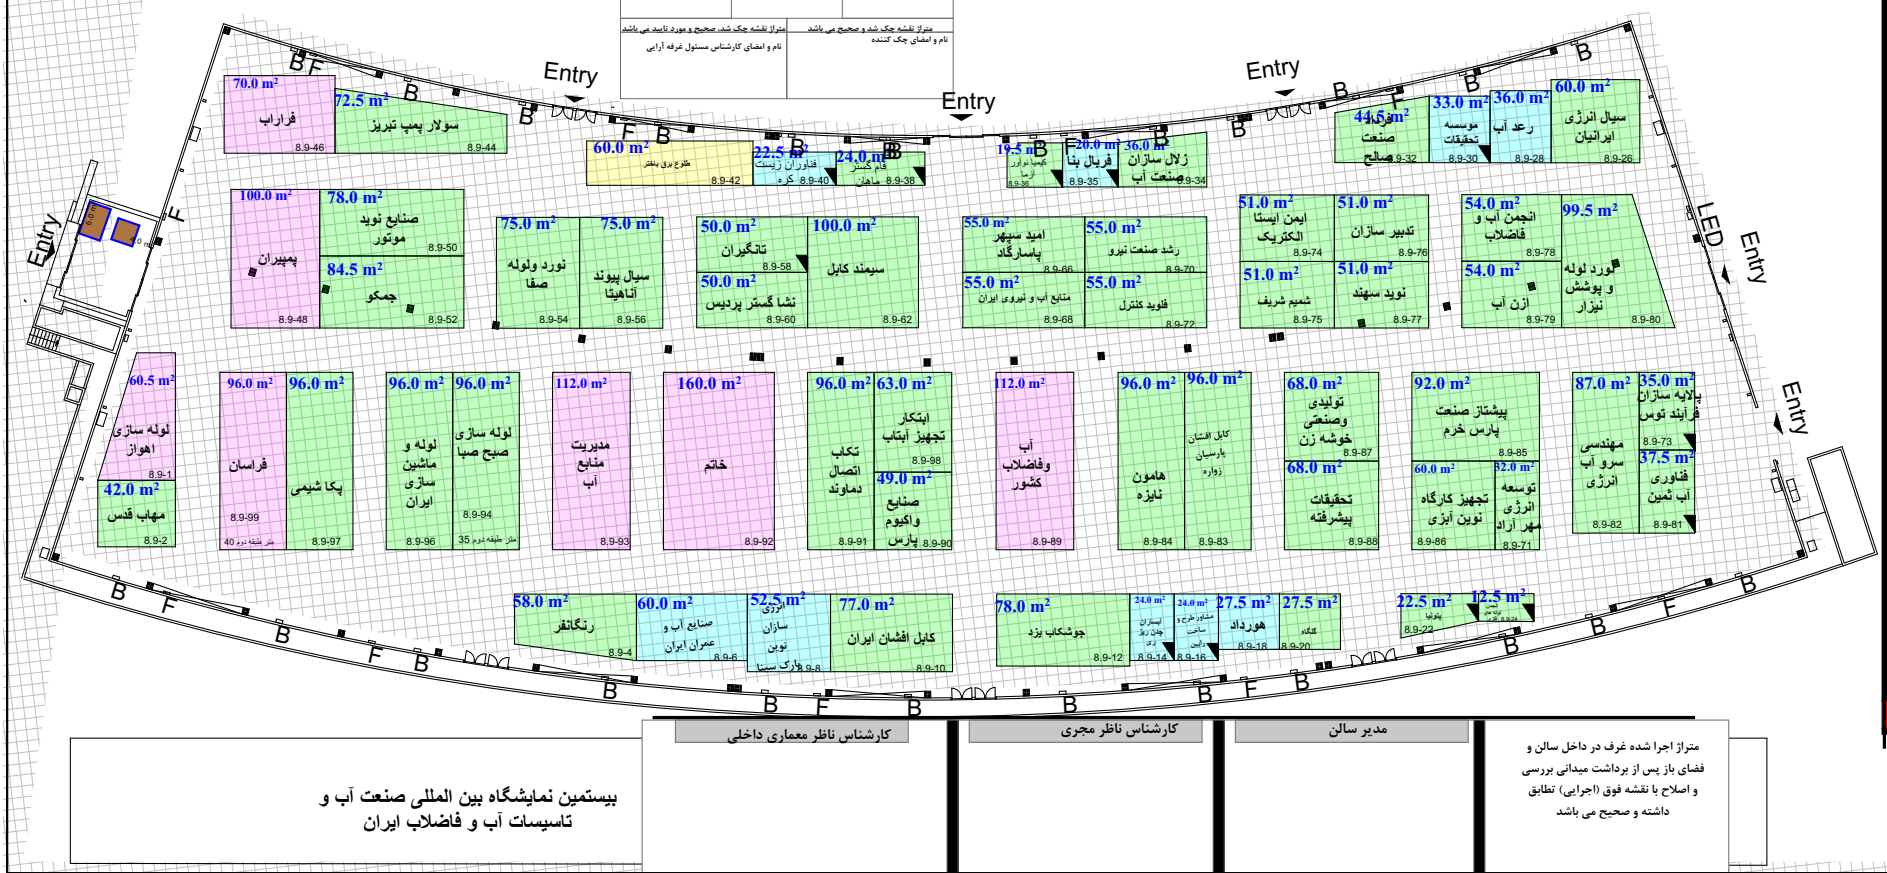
متراژ نقشه چک شد، صحیح و مورد تایید می باشد
نام و امضای کارشناس مسئول غرفه آرایی

متراژ نقشه چک شد و صحیح می باشد
نام و امضای چک کننده

Entry
Entry
Entry
Entry
Entry
LED

70.0 m² فراراب 8.9-46
72.5 m² سولار پمپ تبریز 8.9-44
60.0 m² طلوع برق بلهفتر 8.9-42
22.5 m² فناوران زیست کره 8.9-40
24.0 m² فام گستر ماهان 8.9-38
19.5 m² کیمیا نوآور آرسا 8.9-36
20.0 m² فریال بنا 8.9-35
36.0 m² زلال سازان صنعت آب 8.9-34
44.5 m² فراز صنعت صالح 8.9-32
33.0 m² موسسه تحقیقات 8.9-30
36.0 m² رعد آب 8.9-28
60.0 m² سیال انرژی ایرانیان 8.9-26

100.0 m² پمپیران 8.9-48
78.0 m² صنایع نوید موتور 8.9-50
84.5 m² جمکو 8.9-52
75.0 m² نورد ولوله صفا 8.9-54
75.0 m² سیال پیوند آناهیتا 8.9-56
50.0 m² تانگیران 8.9-58
50.0 m² نشا گستر پردیس 8.9-60
100.0 m² سیمند کابل 8.9-62
55.0 m² امید سپهر پاسارگاد 8.9-66
55.0 m² منابع آب و نیروی ایران 8.9-68
55.0 m² رشد صنعت نیرو 8.9-70
55.0 m² فلوید کنترل 8.9-72
51.0 m² ایمن ایستا الکتریک 8.9-74
51.0 m² شمیم شریف 8.9-75
51.0 m² تدبیر سازان 8.9-76
51.0 m² نوید سهند 8.9-77
54.0 m² انجمن آب و فاضلاب 8.9-78
54.0 m² ازن آب 8.9-79
99.5 m² نورد لوله و پوشش نیزار 8.9-80

60.5 m² لوله سازی اهواز 8.9-1
42.0 m² مهاب قدس 8.9-2
96.0 m² فراسان 8.9-99 40 متر طبقه دوم
96.0 m² پکا شیمی 8.9-97
96.0 m² لوله و ماشین سازی ایران 8.9-96
96.0 m² لوله سازی صبح صبا 8.9-94 35 متر طبقه دوم
112.0 m² مدیریت منابع آب 8.9-93
160.0 m² خاتم 8.9-92
96.0 m² تکاب اتصال دماوند 8.9-91
63.0 m² ابتکار تجهیز آبتاب 8.9-98
49.0 m² صنایع واکیوم پارس 8.9-90
112.0 m² آب وفاضلاب کشور 8.9-89
96.0 m² هامون نایزه 8.9-84
96.0 m² کابل افشان پارسیان زواره 8.9-83
68.0 m² تولیدی وصنعتی خوشه زن 8.9-87
68.0 m² تحقیقات پیشرفته 8.9-88
92.0 m² پیشتاز صنعت پارس خرم 8.9-85
60.0 m² تجهیز کارگاه نوین آبزی 8.9-86
32.0 m² توسعه انرژی مهر آزاد 8.9-71
87.0 m² مهندسی سرو آب انرژی 8.9-82
35.0 m² پالایه سازان فرآیند توس 8.9-73
37.5 m² فناوری آب ثمین 8.9-81

58.0 m² رنگانفر 8.9-4
60.0 m² صنایع آب و عمران ایران 8.9-6
52.5 m² انرژی سازان نوین پارک سینا 8.9-8
77.0 m² کابل افشان ایران 8.9-10
78.0 m² جوشکاب یزد 8.9-12
24.0 m² ایستان چدن ریز ری 8.9-14
24.0 m² مشاور طرح و ساخت داین 8.9-16
27.5 m² هورداد 8.9-18
27.5 m² کنگاه 8.9-20
22.5 m² پتوفیا 8.9-22
12.5 m² ایمن تک مهر آرین 8.9-24

B F B B F B B B B B B B B B F F B F B F B B F B B F B B B F B B B B F B

کارشناس ناظر معماری داخلی
کارشناس ناظر مجری
مدیر سالن

بیستمین نمایشگاه بین المللی صنعت آب و تاسیسات آب و فاضلاب ایران

متراژ اجرا شده غرف در داخل سالن و فضای باز پس از برداشت میدانی بررسی و اصلاح با نقشه فوق (اجرایی) تطابق داشته و صحیح می باشد